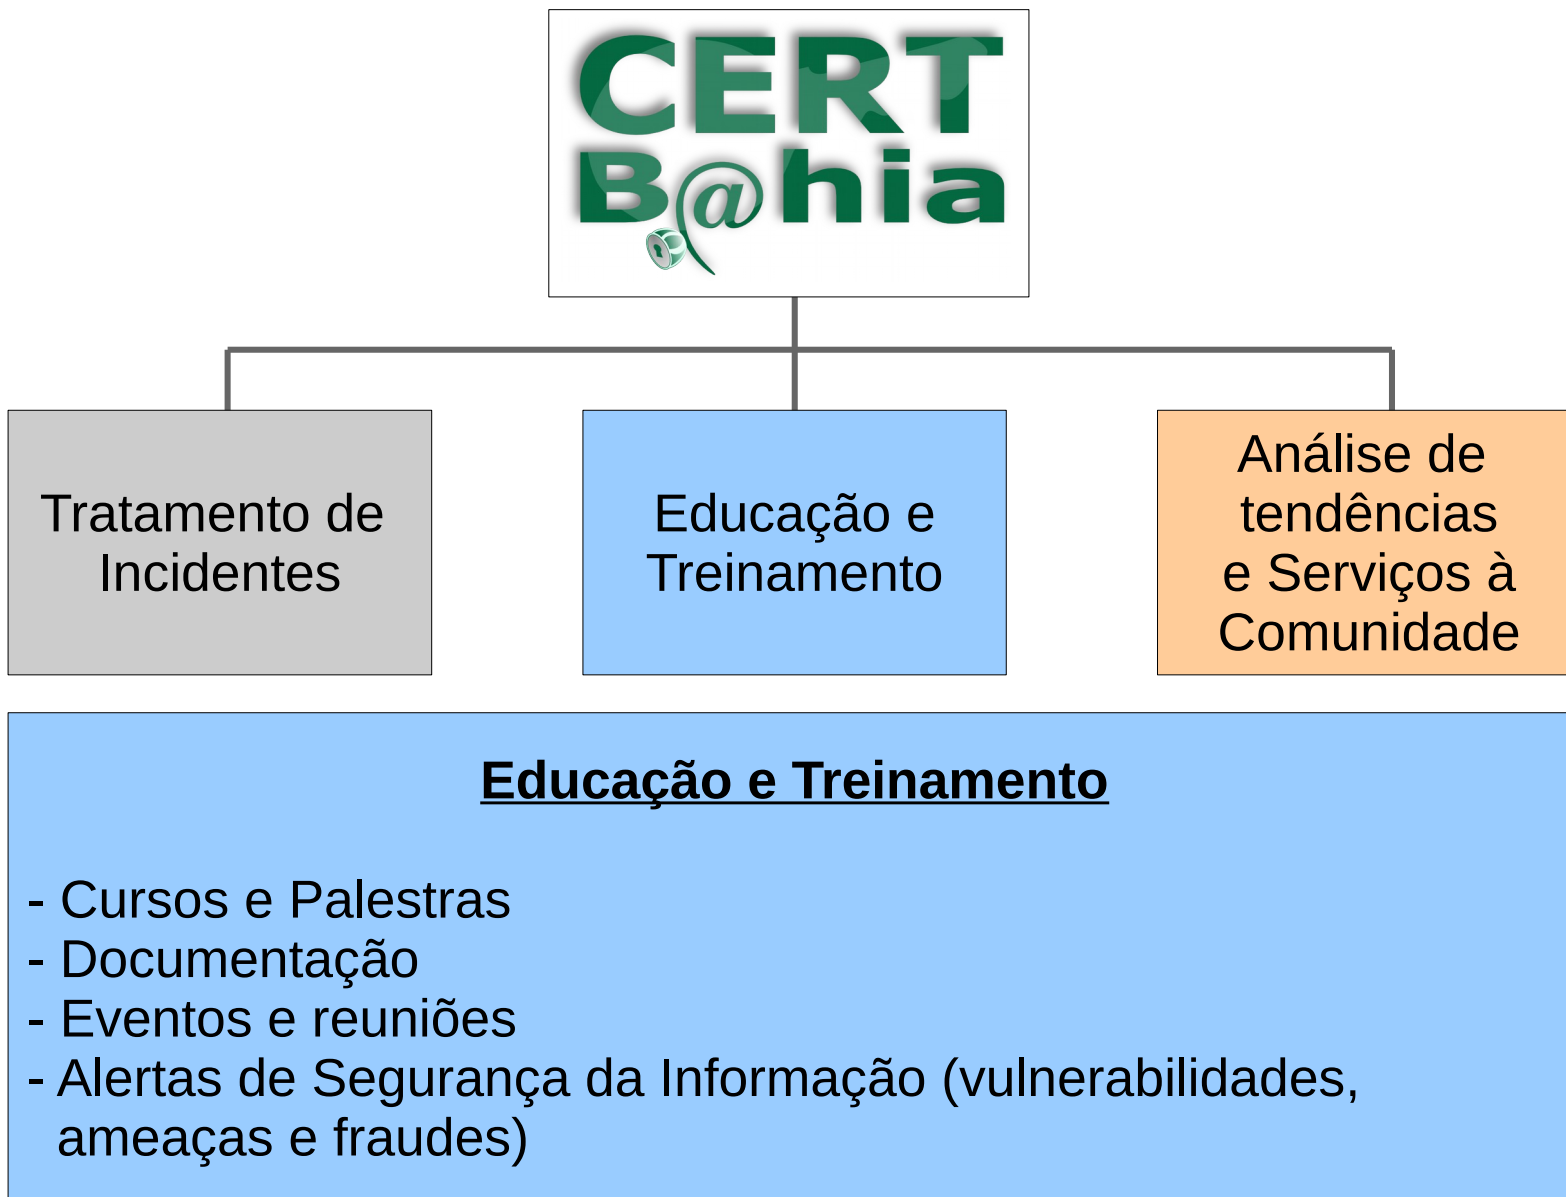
CERT
B@hia

Tratamento de Incidentes

Educação e Treinamento

Análise de tendências e Serviços à Comunidade

Educação e Treinamento

- Cursos e Palestras
- Documentação
- Eventos e reuniões
- Alertas de Segurança da Informação (vulnerabilidades, ameaças e fraudes)